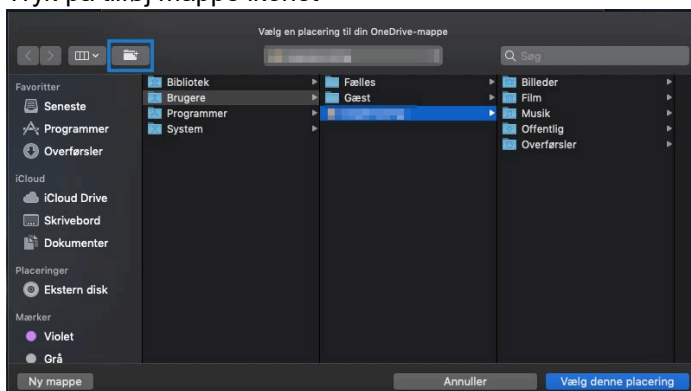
Vælg en placering til din OneDrive-mappe

Q Søg

Favoritter
Seneste
Programmer
Overførsler

iCloud
iCloud Drive
Skrivebord
Dokumenter

Placeringer
Ekstern disk

Mærker
Violet
Grå

Bibliotek
Brugere
Programmer
System

Fælles
Gæst
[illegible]

Billeder
Film
Musik
Offentlig
Overførsler

Ny mappe
Annuller
Vælg denne placering